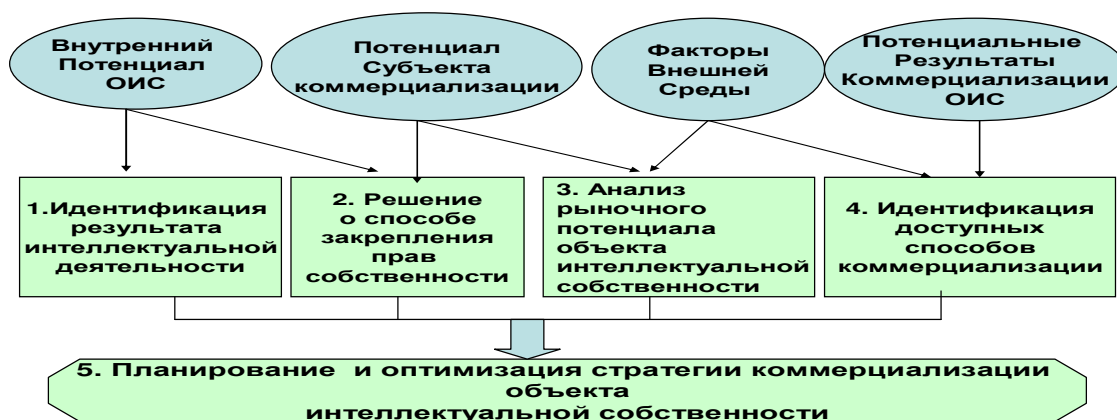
Внутренний Потенциал ОИС

Потенциал Субъекта коммерциализации

Факторы Внешней Среды

Потенциальные Результаты Коммерциализации ОИС

1.Идентификация результата интеллектуальной деятельности

2. Решение о способе закрепления прав собственности

3. Анализ рыночного потенциала объекта интеллектуальной собственности

4. Идентификация доступных способов коммерциализации

5. Планирование и оптимизация стратегии коммерциализации объекта интеллектуальной собственности